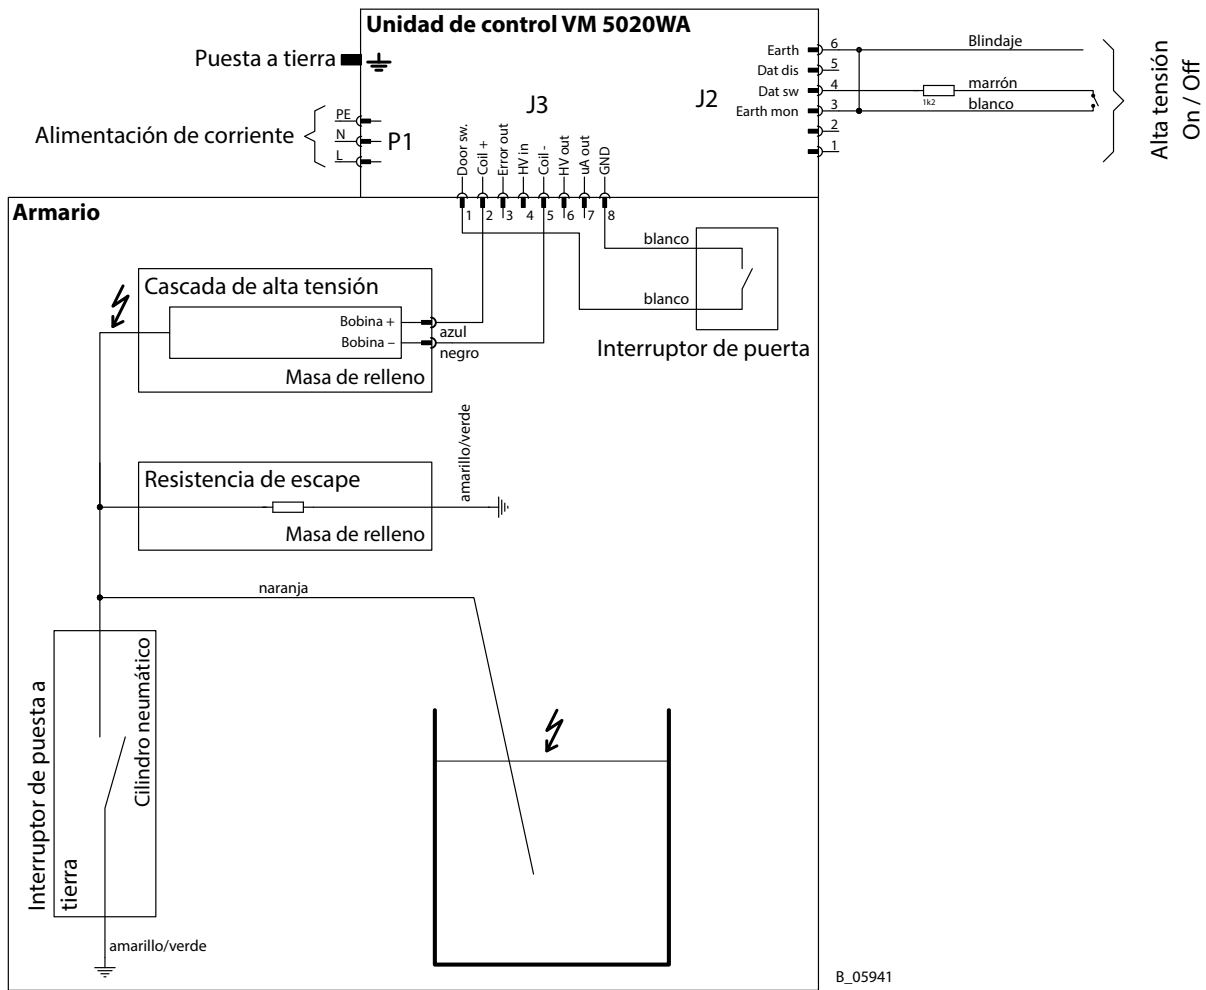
Unidad de control VM 5020WA

Puesta a tierra

Alimentación de corriente

PE
N
L
P1

J3

Door sw.
Coil +
Error out
HV in
Coil -
HV out
uA out
GND

1 2 3 4 5 6 7 8

J2

Earth 6
Dat dis 5
Dat sw 4
Earth mon 3
2
1

Blindaje
1k2
marrón
blanco

Alta tensión On / Off

Armario

Cascada de alta tensión
Bobina +
Bobina –
azul
negro
Masa de relleno

blanco
blanco
Interruptor de puerta

amarillo/verde

Resistencia de escape
Masa de relleno

naranja

Interruptor de puesta a tierra

Cilindro neumático

amarillo/verde

B_05941